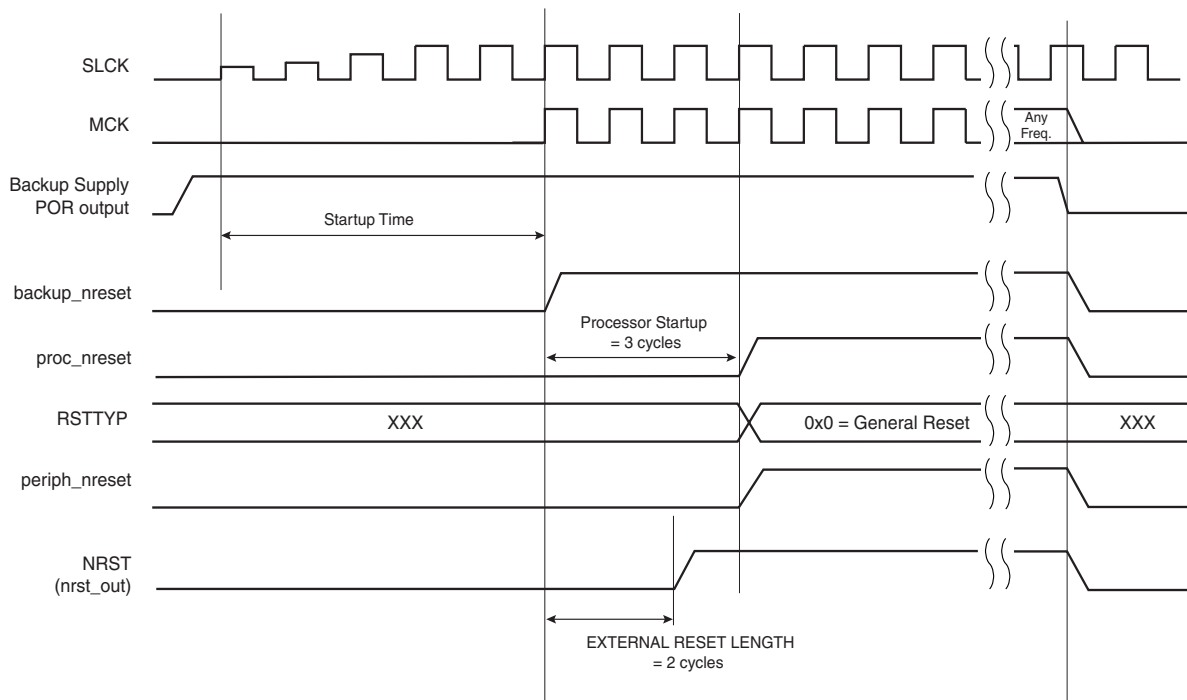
SLCK

MCK

Any Freq.

Backup Supply POR output

Startup Time

backup_nreset

Processor Startup = 3 cycles

proc_nreset

RSTTYP

XXX

0x0 = General Reset

XXX

periph_nreset

NRST (nrst_out)

EXTERNAL RESET LENGTH = 2 cycles